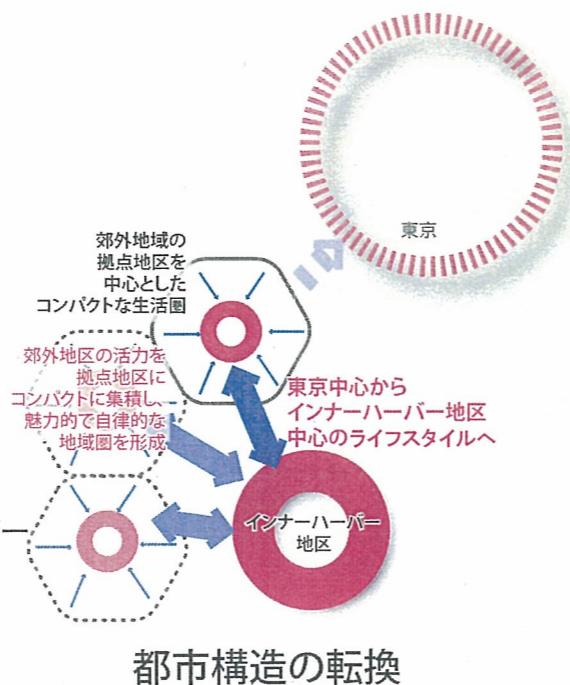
東京

郊外地域の
拠点地区を
中心とした
コンパクトな生活圏

郊外地区の活力を
拠点地区に
コンパクトに集積し、
魅力的で自律的な
地域圏を形成

東京中心から
インナーハーバー地区
中心のライフスタイルへ

インナーハーバー
地区

都市構造の転換